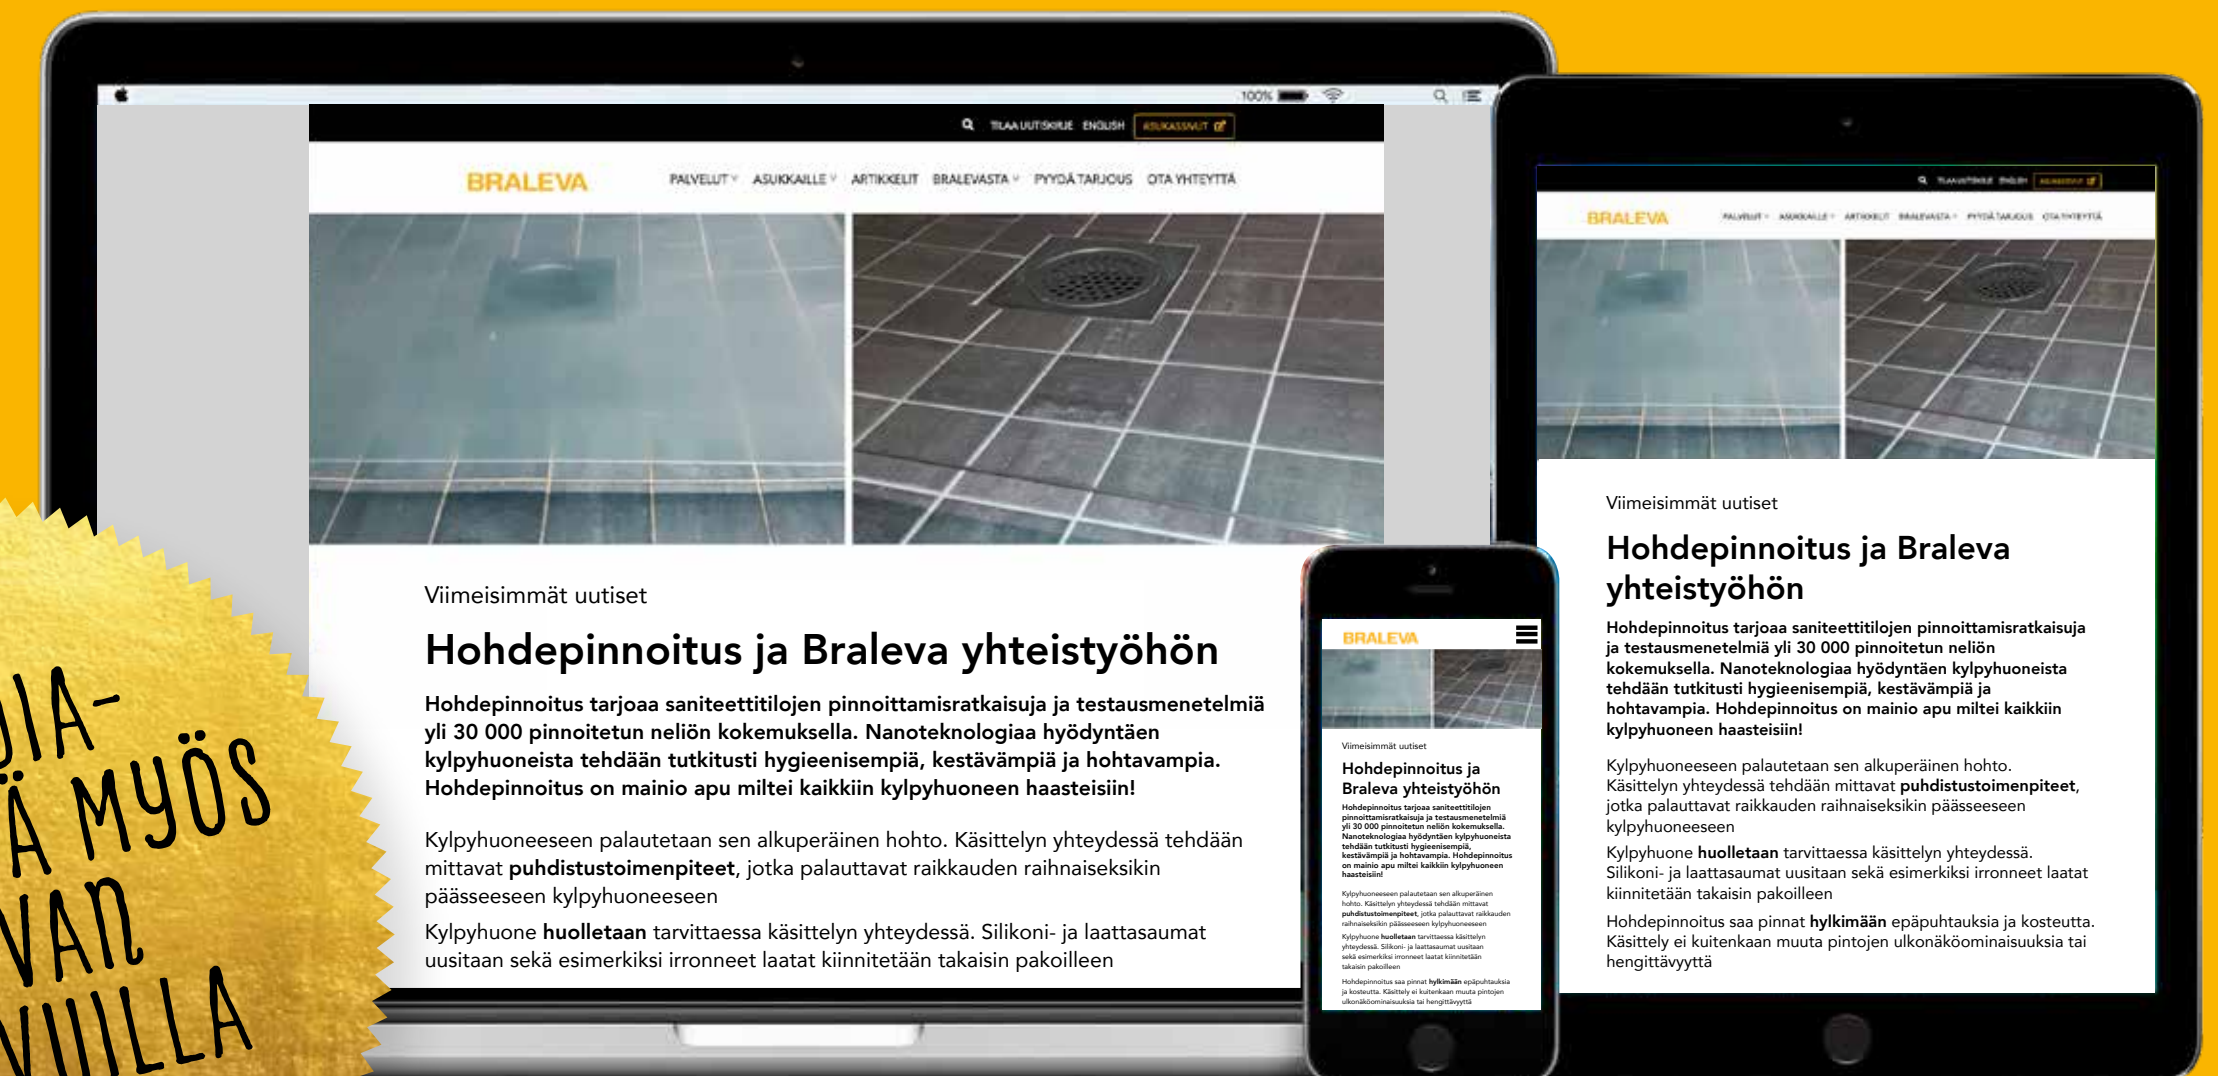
100%

TILAA UUTISKIRJE ENGLISH ASUKASSIVUT

BRALEVA PALVELUT ASUKKAILLE ARTIKKELIT BRALEVASTA PYYDÄ TARJOUS OTA YHTEYTTÄ

Viimeisimmät uutiset

Hohdepinnoitus ja Braleva yhteistyöhön

Hohdepinnoitus tarjoaa saniteettitilojen pinnoittamisratkaisuja ja testausmenetelmiä yli 30 000 pinnoitetun neliön kokemuksella. Nanoteknologiaa hyödyntäen kylpyhuoneista tehdään tutkitusti hygieenisempiä, kestävämpiä ja hohtavampia. Hohdepinnoitus on mainio apu miltei kaikkiin kylpyhuoneen haasteisiin!

Kylpyhuoneeseen palautetaan sen alkuperäinen hohto. Käsittelyn yhteydessä tehdään mittavat puhdistustoimenpiteet, jotka palauttavat raikkauden raihnaiseksikin päässeeseen kylpyhuoneeseen

Kylpyhuone huolletaan tarvittaessa käsittelyn yhteydessä. Silikoni- ja laattasaumat uusitaan sekä esimerkiksi irronneet laatat kiinnitetään takaisin pakoilleen

Hohdepinnoitus saa pinnat hylkimään epäpuhtauksia ja kosteutta. Käsittely ei kuitenkaan muuta pintojen ulkonäköominaisuuksia tai hengittävyyttä

JIA-
Ä MYÖS
VAN
VIILLA